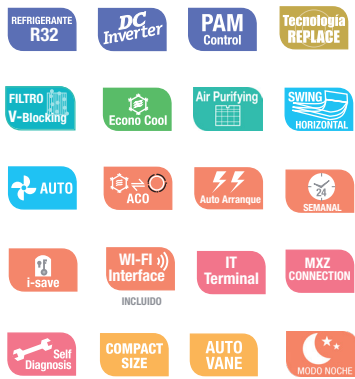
REFRIGERANTE R32

DC Inverter

PAM Control

Tecnología REPLACE

FILTRO V-Blocking

Econo Cool

Air Purifying

SWING HORIZONTAL

AUTO

ACO

Auto Arranque

24 SEMANAL

i-save

WI-FI Interface INCLUIDO

IT Terminal

MXZ CONNECTION

Self Diagnosis

COMPACT SIZE

AUTO VANE

MODO NOCHE